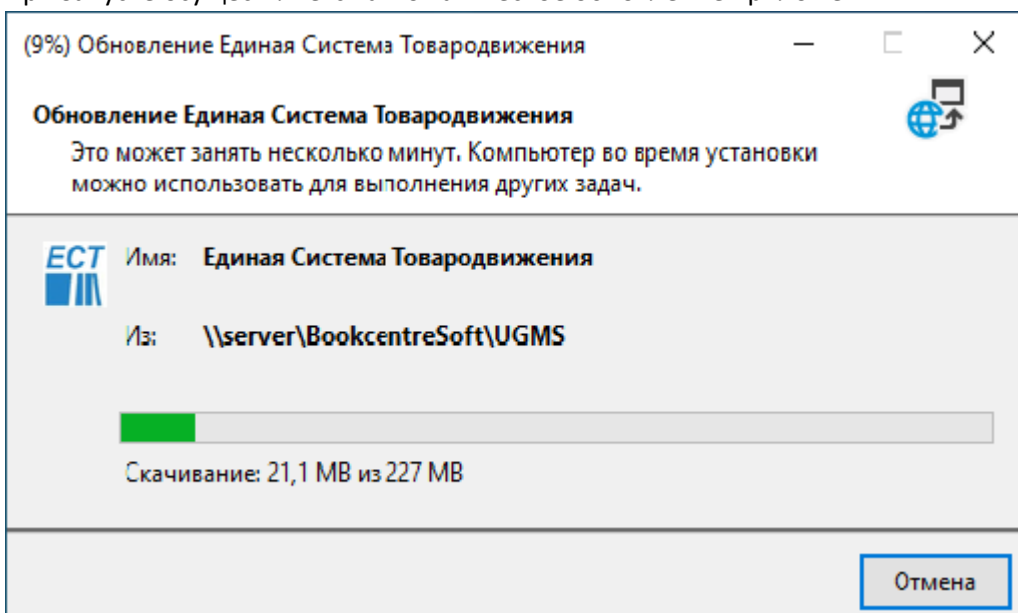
(9%) Обновление Единая Системз Товародвижения

Обновление Единая Система Товародвижения
Это может занять несколько минут. Компьютер во время установки можно использовать для выполнения других задач.

ЕСТ

Имя: Единая Система Товародвижения

Из: \\server\BookcentreSoft\UGMS

Скачивание: 21,1 MB из 227 MB

Отмена